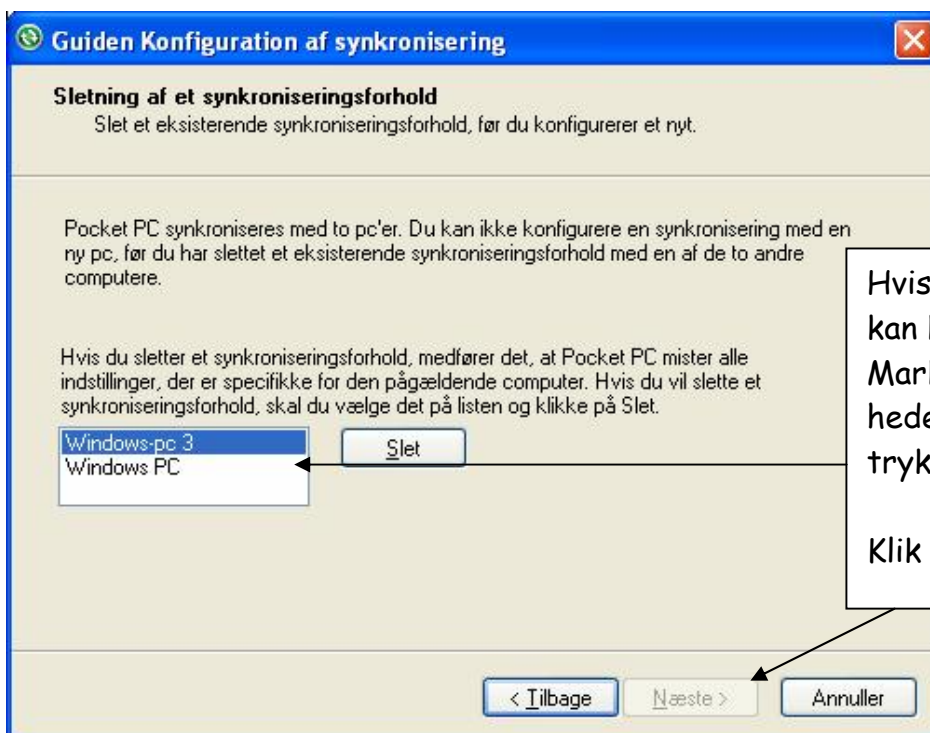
Guiden Konfiguration af synkronisering

Sletning af et synkroniseringsforhold
Slet et eksisterende synkroniseringsforhold, før du konfigurerer et nyt.

Pocket PC synkroniseres med to pc'er. Du kan ikke konfigurere en synkronisering med en ny pc, før du har slettet et eksisterende synkroniseringsforhold med en af de to andre computere.

Hvis du sletter et synkroniseringsforhold, medfører det, at Pocket PC mister alle indstillinger, der er specifikke for den pågældende computer. Hvis du vil slette et synkroniseringsforhold, skal du vælge det på listen og klikke på Slet.

Windows-pc 3
Windows PC

Slet

Hvis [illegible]
kan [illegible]
Mar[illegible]
hede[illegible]
tryk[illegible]

Klik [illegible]

< Tilbage
Næste >
Annuller